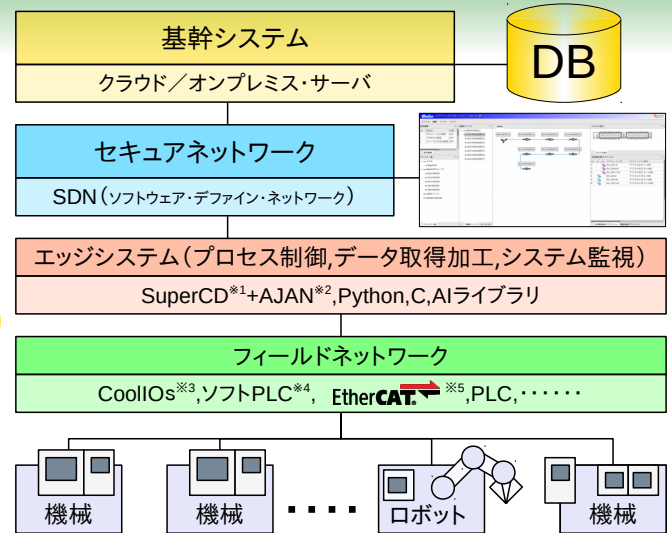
基幹システム

クラウド／オンプレミス・サーバ

DB

セキュアネットワーク

SDN（ソフトウェア・デファイン・ネットワーク）

エッジシステム（プロセス制御,データ取得加工,システム監視）

SuperCD$^{※1}$+AJAN$^{※2}$,Python,C,AIライブラリ

フィールドネットワーク

CoolIOs$^{※3}$,ソフトPLC$^{※4}$, EtherCAT.$^{※5}$,PLC,・・・・・

機械

機械

・・・・

ロボット

機械